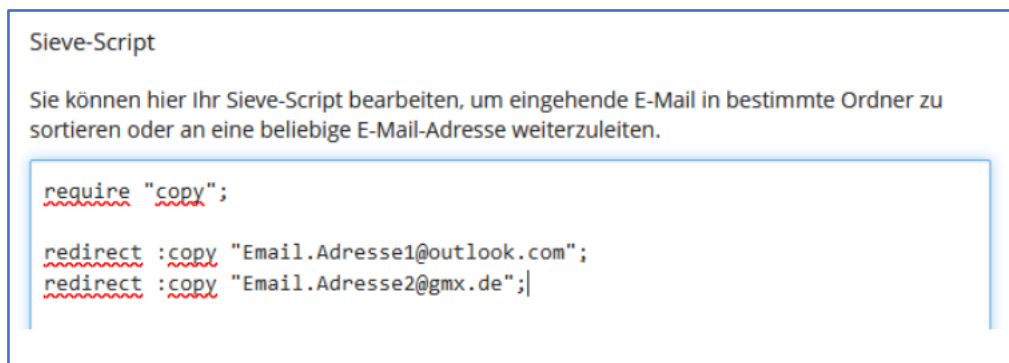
Sieve-Script

Sie können hier Ihr Sieve-Script bearbeiten, um eingehende E-Mail in bestimmte Ordner zu sortieren oder an eine beliebige E-Mail-Adresse weiterzuleiten.

require "copy";

redirect :copy "Email.Adresse1@outlook.com";
redirect :copy "Email.Adresse2@gmx.de";